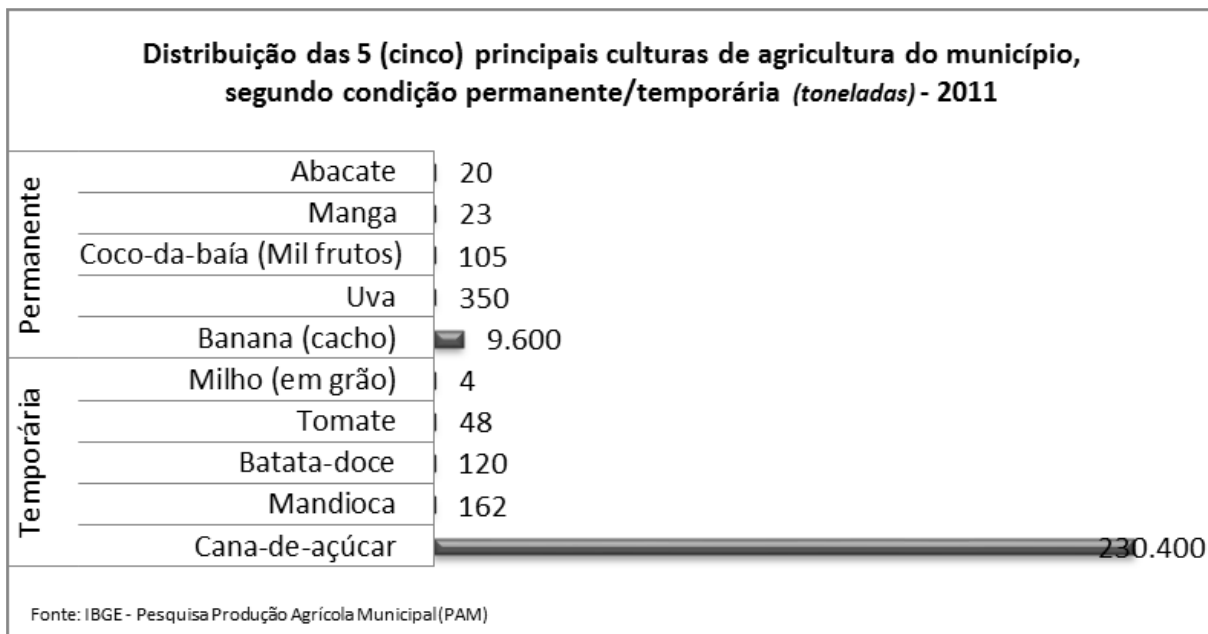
Distribuição das 5 (cinco) principais culturas de agricultura do município, segundo condição permanente/temporária *(toneladas)* - 2011

Permanente

Abacate 20
Manga 23
Coco-da-baía (Mil frutos) 105
Uva 350
Banana (cacho) 9.600

Temporária

Milho (em grão) 4
Tomate 48
Batata-doce 120
Mandioca 162
Cana-de-açúcar 230.400

Fonte: IBGE - Pesquisa Produção Agrícola Municipal (PAM)